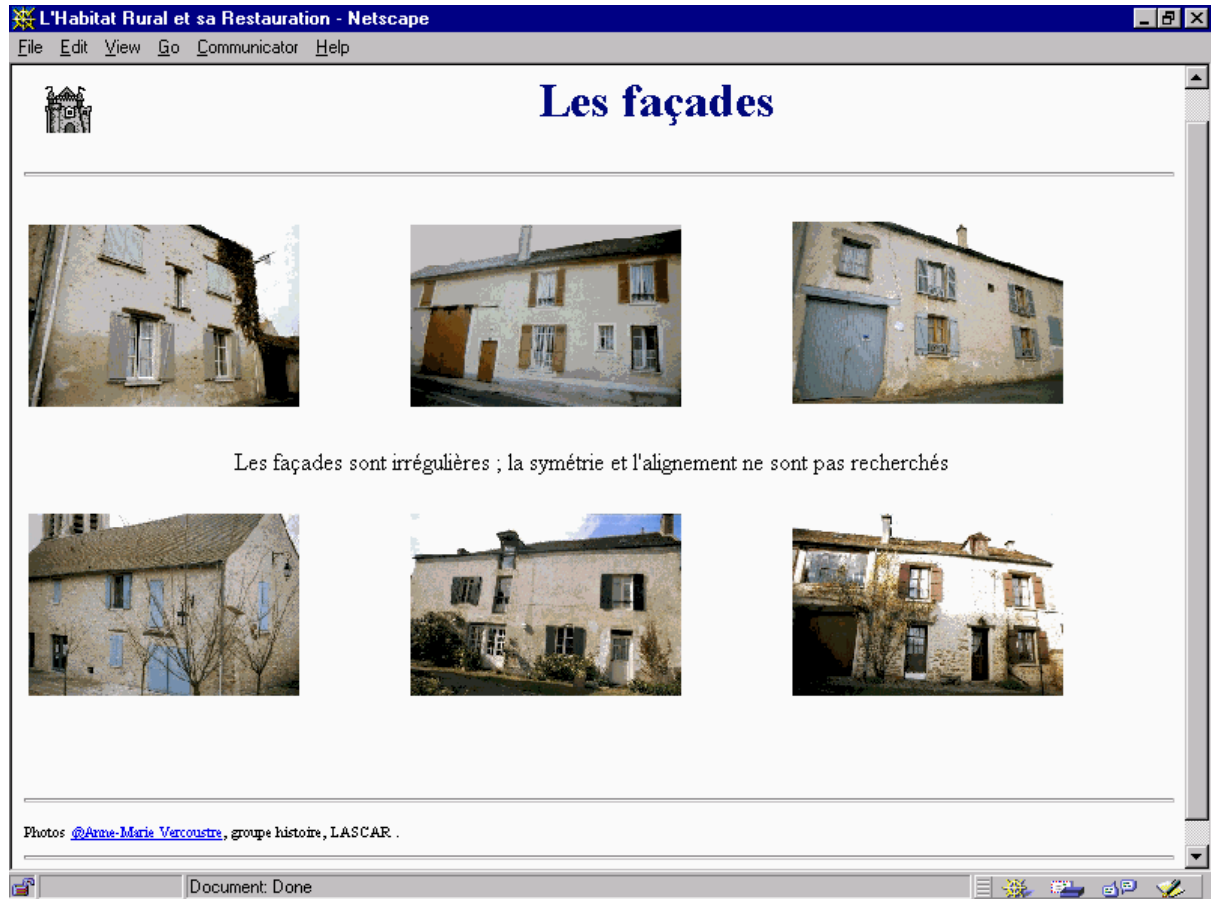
L'Habitat Rural et sa Restauration - Netscape

File Edit View Go Communicator Help

Les façades

Les façades sont irrégulières ; la symétrie et l'alignement ne sont pas recherchés

Photos @Anne-Marie Vercoustre, groupe histoire, LASCAR .

Document: Done